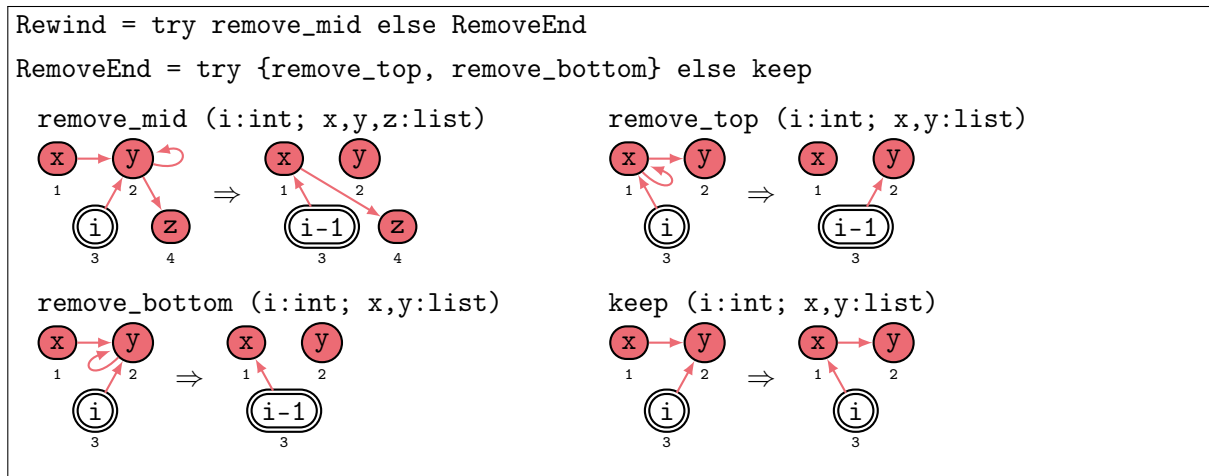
Rewind = try remove_mid else RemoveEnd

RemoveEnd = try {remove_top, remove_bottom} else keep

remove_mid (i:int; x,y,z:list)

x y 1 2 i 3 z 4 $\Rightarrow$ x y 1 2 i-1 3 z 4

remove_top (i:int; x,y:list)

x y 1 2 i 3 $\Rightarrow$ x y 1 2 i-1 3

remove_bottom (i:int; x,y:list)

x y 1 2 i 3 $\Rightarrow$ x y 1 2 i-1 3

keep (i:int; x,y:list)

x y 1 2 i 3 $\Rightarrow$ x y 1 2 i 3